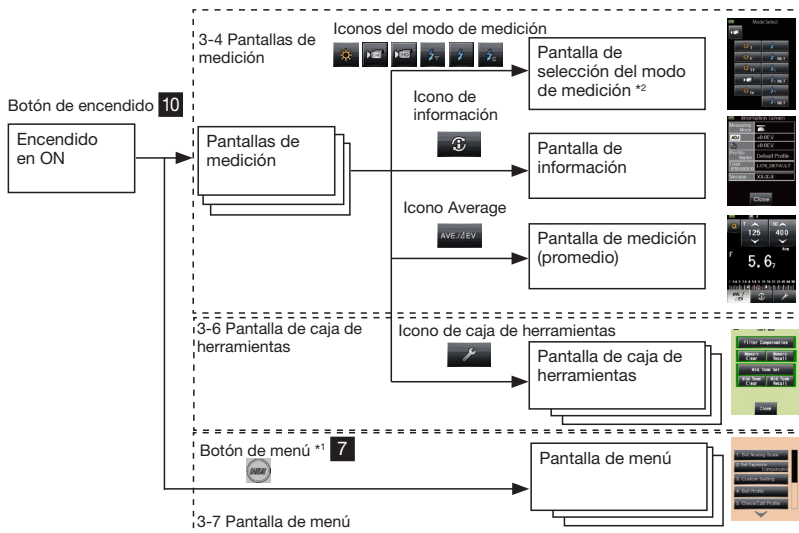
3-4 Pantallas de medición

Iconos del modo de medición

Botón de encendido 10

Encendido en ON

Pantallas de medición

Pantalla de selección del modo de medición *2

Icono de información

Pantalla de información

Icono Average

AVE./⊿EV

Pantalla de medición (promedio)

125

400

5. 6

3-6 Pantalla de caja de herramientas

Icono de caja de herramientas

Pantalla de caja de herramientas

Filter Compensation

Memory Clear

Memory Recall

Mid Tone Set

Close

Botón de menú *1 7

Pantalla de menú

3-7 Pantalla de menú